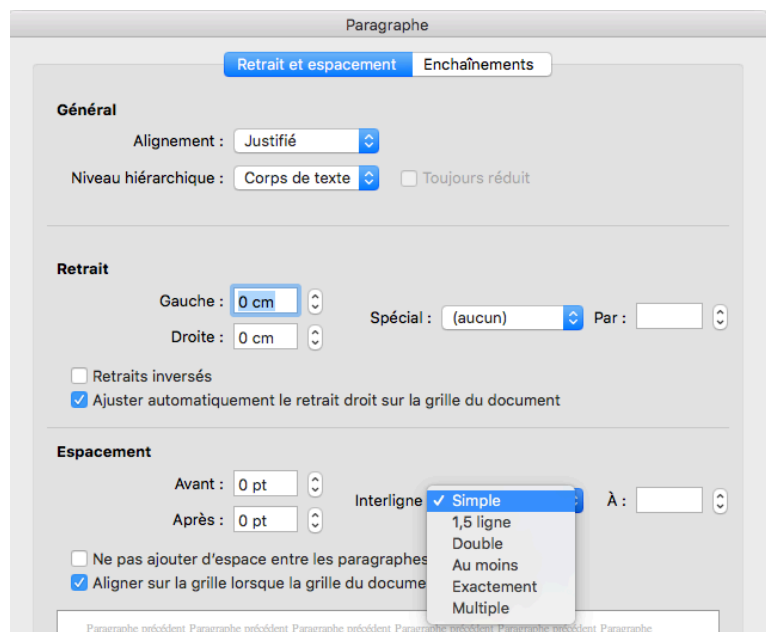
Paragraphe

Retrait et espacement
Enchaînements

Général

Alignement : Justifié

Niveau hiérarchique : Corps de texte

Toujours réduit

Retrait

Gauche : 0 cm

Droite : 0 cm

Spécial : (aucun)

Par :

Retraits inversés

Ajuster automatiquement le retrait droit sur la grille du document

Espacement

Avant : 0 pt

Après : 0 pt

Interligne

✓ Simple
1,5 ligne
Double
Au moins
Exactement
Multiple

À :

Ne pas ajouter d'espace entre les paragraphes

Aligner sur la grille lorsque la grille du docume

Paragraphe précédent Paragraphe précédent Paragraphe précédent Paragraphe précédent Paragraphe précédent Paragraphe